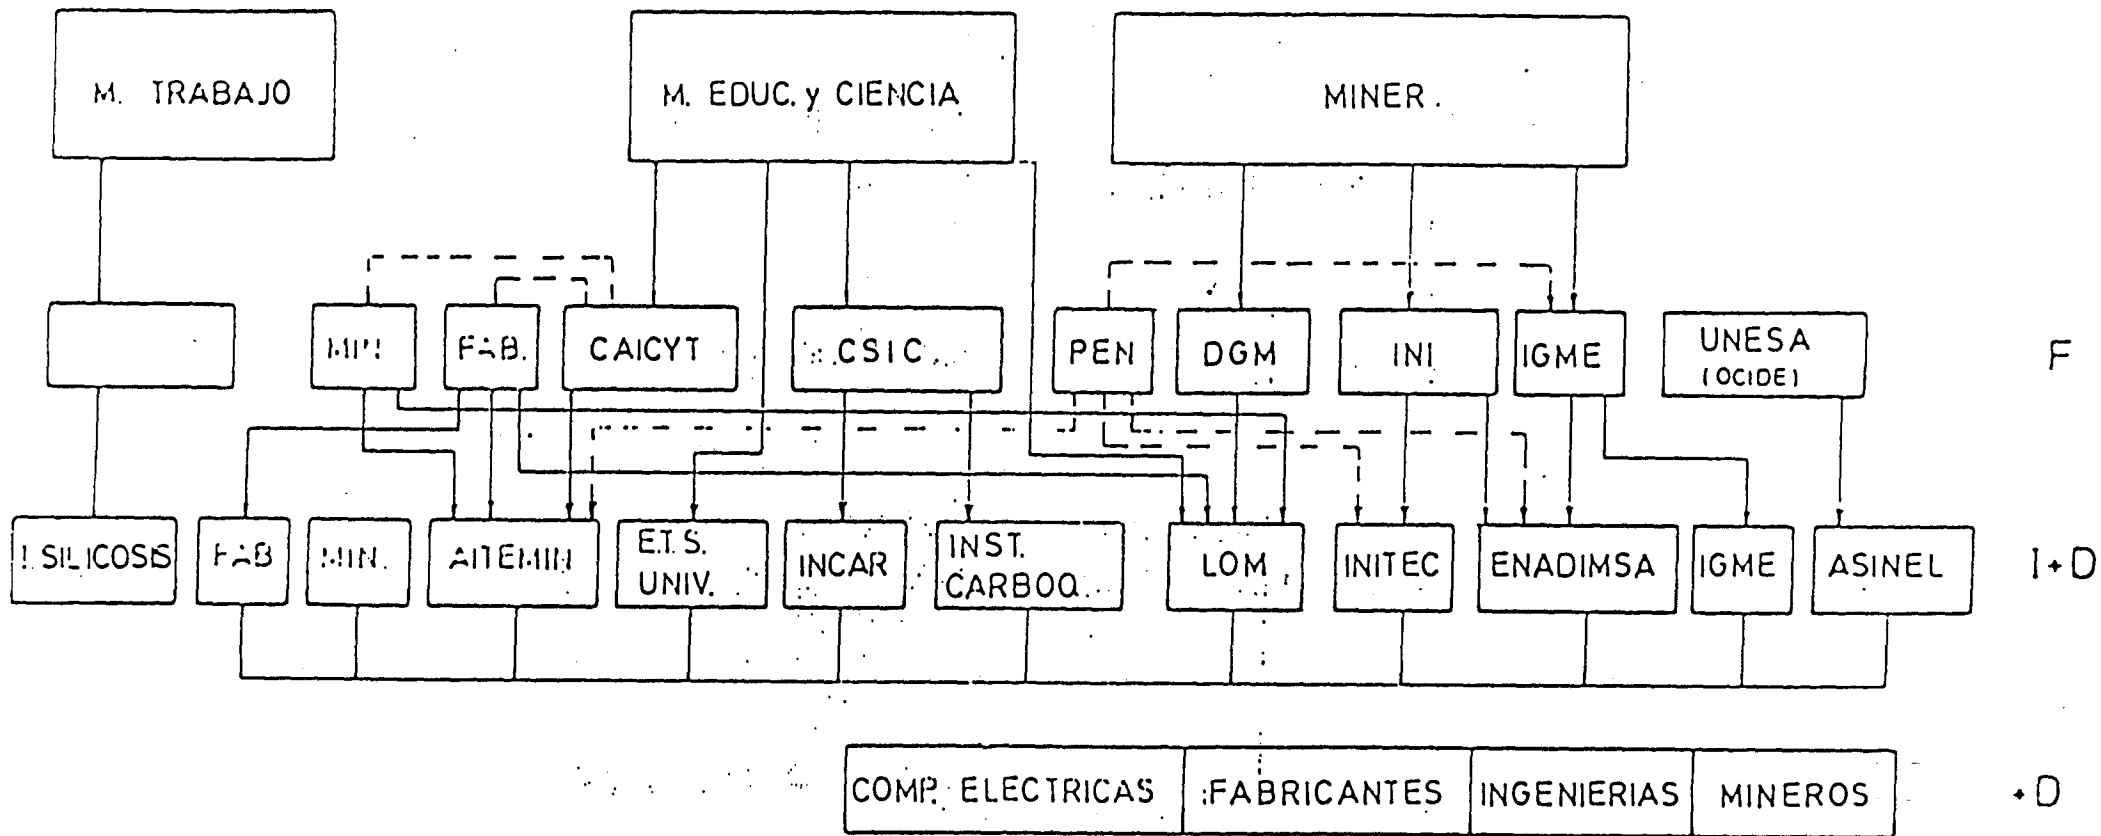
M. TRABAJO

M. EDUC. y CIENCIA

MINER.

MIN

FAB.

CAICYT

CSIC

PEN

DGM

INI

IGME

UNESA (OCIDE)

F

I. SILICOSIS

FAB

MIN.

AITEMIN

E.T.S. UNIV.

INCAR

INST. CARBOQ.

LOM

INITEC

ENADIMSA

IGME

ASINEL

I+D

COMP. ELECTRICAS

FABRICANTES

INGENIERIAS

MINEROS

+D